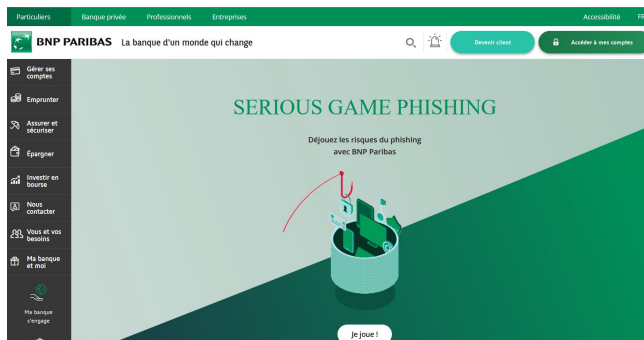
Particuliers Banque privée Professionnels Entreprises Accessibilité FR

BNP PARIBAS La banque d'un monde qui change

Devenir client Accéder à mes comptes

Gérer ses comptes
Emprunter
Assurer et sécuriser
Épargner
Investir en bourse
Nous contacter
Vous et vos besoins
Ma banque et moi
Ma banque s'engage

SERIOUS GAME PHISHING

Déjouez les risques du phishing avec BNP Paribas

Je joue !